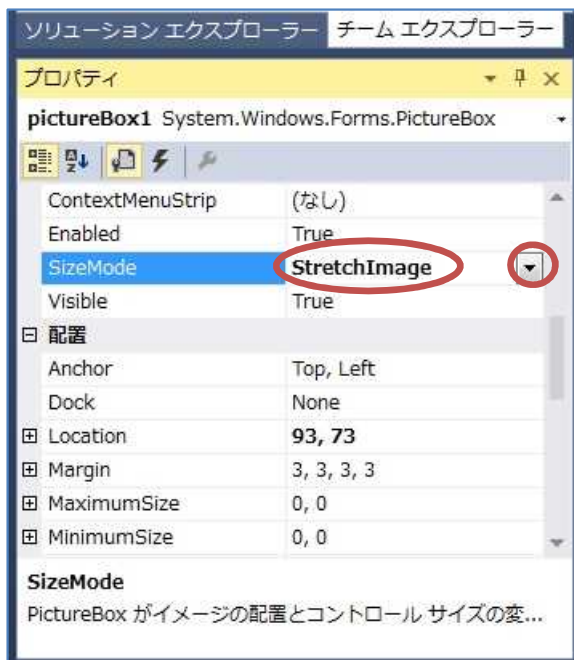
ソリューション エクスプローラー | チーム エクスプローラー

プロパティ

pictureBox1 System.Windows.Forms.PictureBox

| | |
|---|---|
| ContextMenuStrip | (なし) |
| Enabled | True |
| SizeMode | StretchImage |
| Visible | True |
| ⊟ 配置 | |
| Anchor | Top, Left |
| Dock | None |
| ⊞ Location | 93, 73 |
| ⊞ Margin | 3, 3, 3, 3 |
| ⊞ MaximumSize | 0, 0 |
| ⊞ MinimumSize | 0, 0 |

SizeMode
PictureBox がイメージの配置とコントロール サイズの変...